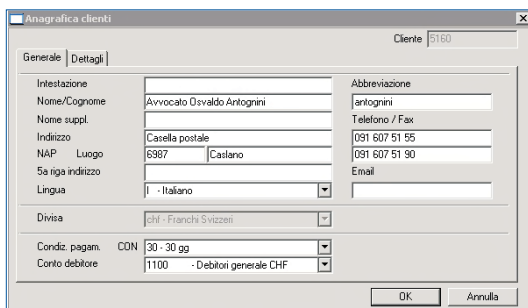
Anagrafica clienti

Cliente 5160

Generale | Dettagli

Intestazione
Nome/Cognome Avvocato Osvaldo Antognini
Nome suppl.
Indirizzo Casella postale
NAP Luogo 6987 Caslano
5a riga indirizzo
Lingua I - Italiano

Abbreviazione
antognini
Telefono / Fax
091 607 51 55
091 607 51 90
Email

Divisa chf - Franchi Svizzeri

Condiz. pagam. CON 30 - 30 gg
Conto debitore 1100 - Debitori generale CHF

OK Annulla